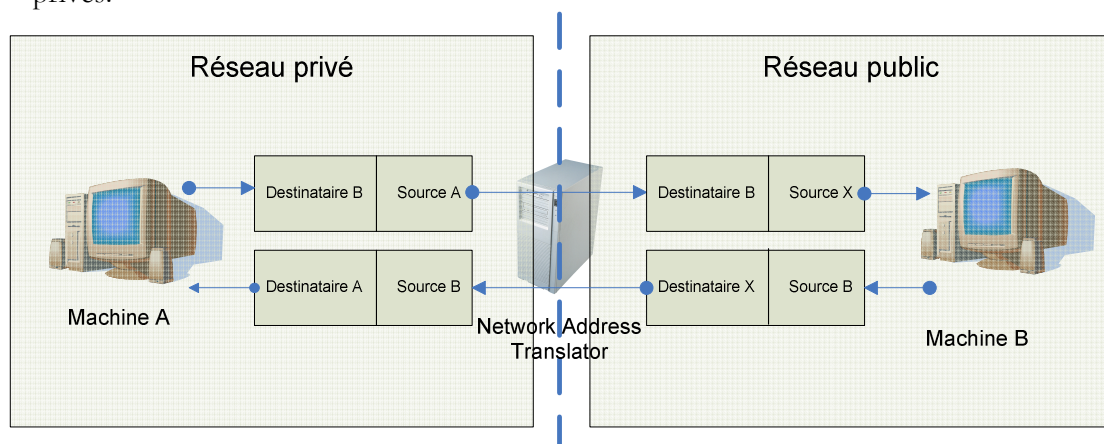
privés.

Réseau privé

Réseau public

| Destinataire B | Source A |
|---|---|

| Destinataire B | Source X |
|---|---|

| Destinataire A | Source B |
|---|---|

| Destinataire X | Source B |
|---|---|

Machine A

Network Address Translator

Machine B